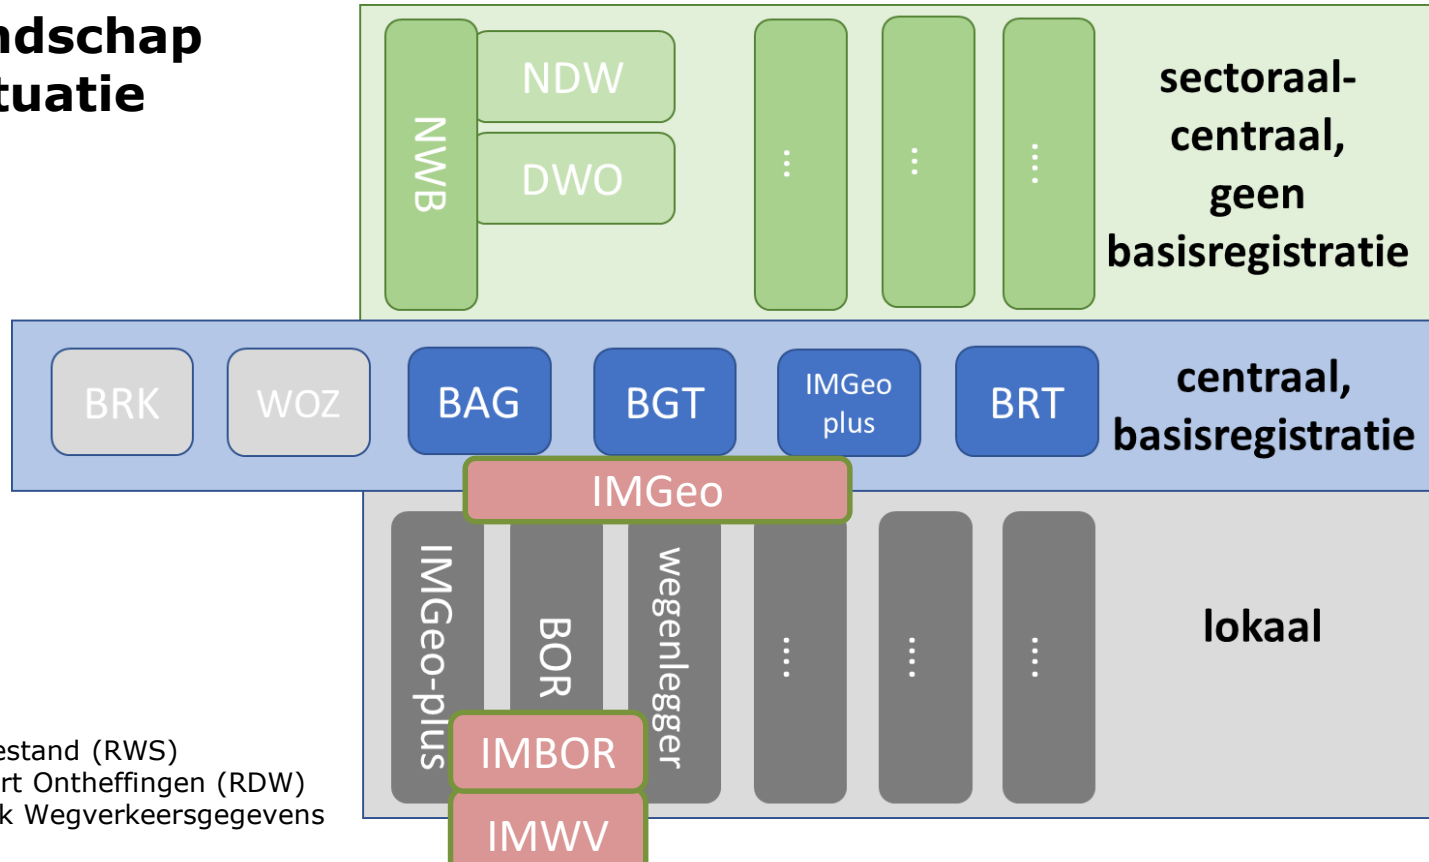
ndschap
tuatie

NWB
NDW
DWO
...
...
...
sectoraal-centraal, geen basisregistratie

BRK
WOZ
BAG
BGT
IMGeo plus
BRT
centraal, basisregistratie

IMGeo
IMGeo-plus
BOR
wegenlegger
...
...
...
lokaal
IMBOR
IMWV

estand (RWS)
rt Ontheffingen (RDW)
k Wegverkeersgegevens